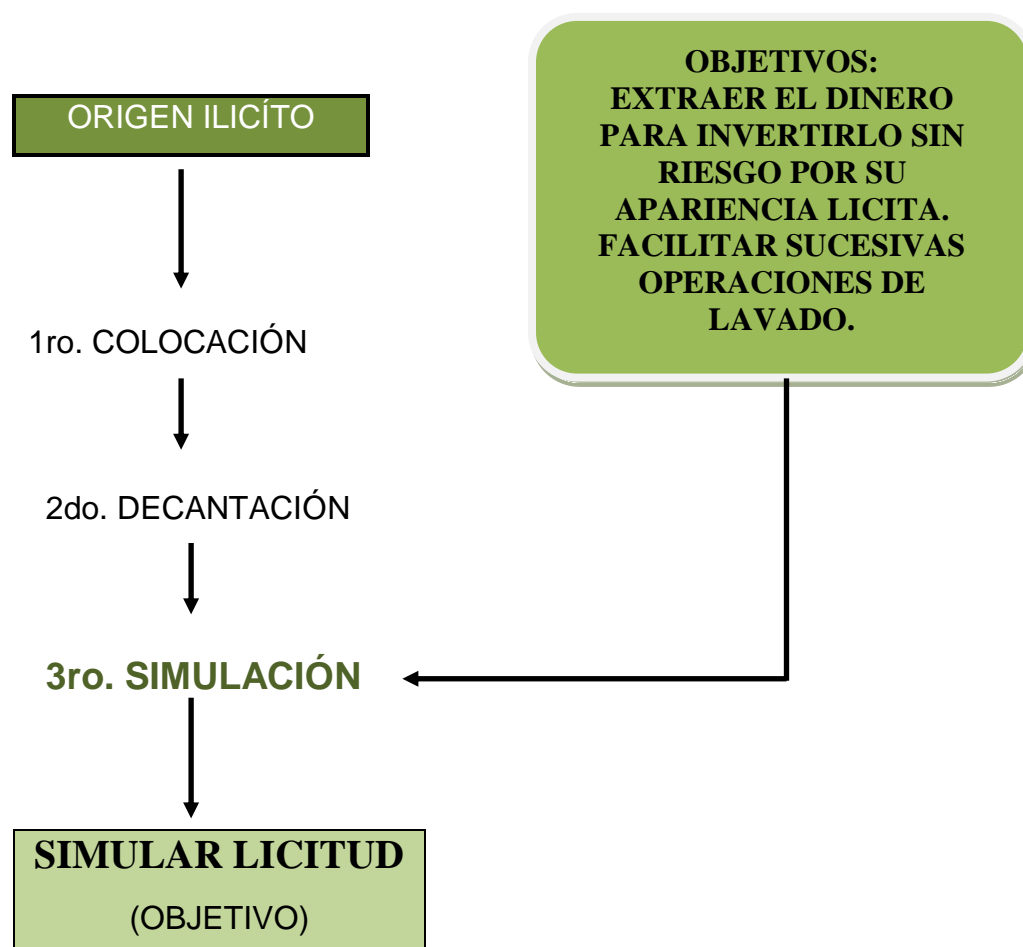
ORIGEN ILICÍTO

OBJETIVOS:
EXTRAER EL DINERO PARA INVERTIRLO SIN RIESGO POR SU APARIENCIA LICITA.
FACILITAR SUCESIVAS OPERACIONES DE LAVADO.

1ro. COLOCACIÓN

2do. DECANTACIÓN

3ro. SIMULACIÓN

SIMULAR LICITUD
(OBJETIVO)